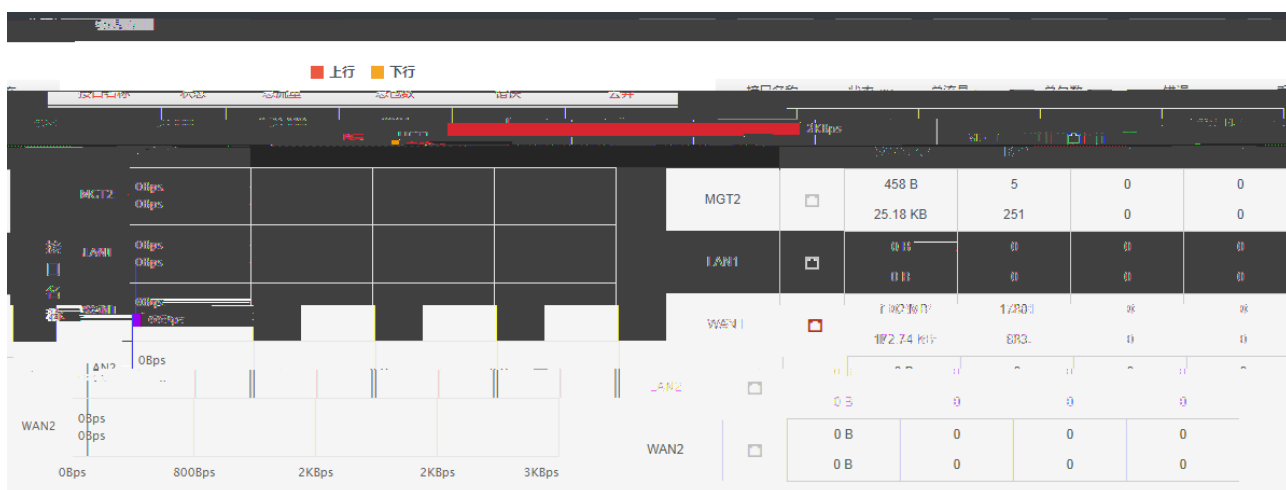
上行 下行

接口名称

MGT2 0Bps 0Bps

LAN1 0Bps 0Bps

WAN1 0Bps

LAN2 0Bps

WAN2 0Bps 0Bps

0Bps 800Bps 2KBps 2KBps 3KBps

2KBps

| | | | | | |
|---|---|---|---|---|---|
| MGT2 | | 458 B | 5 | 0 | 0 |
| | | 25.18 KB | 251 | 0 | 0 |
| LAN1 | | 0 B | 0 | 0 | 0 |
| | | 0 B | 0 | 0 | 0 |
| WAN1 | | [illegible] | 1783 | 0 | 0 |
| | | 172.74 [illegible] | 683 | 0 | 0 |
| LAN2 | | 0 B | 0 | 0 | 0 |
| | | 0 B | 0 | 0 | 0 |
| WAN2 | | 0 B | 0 | 0 | 0 |
| | | 0 B | 0 | 0 | 0 |